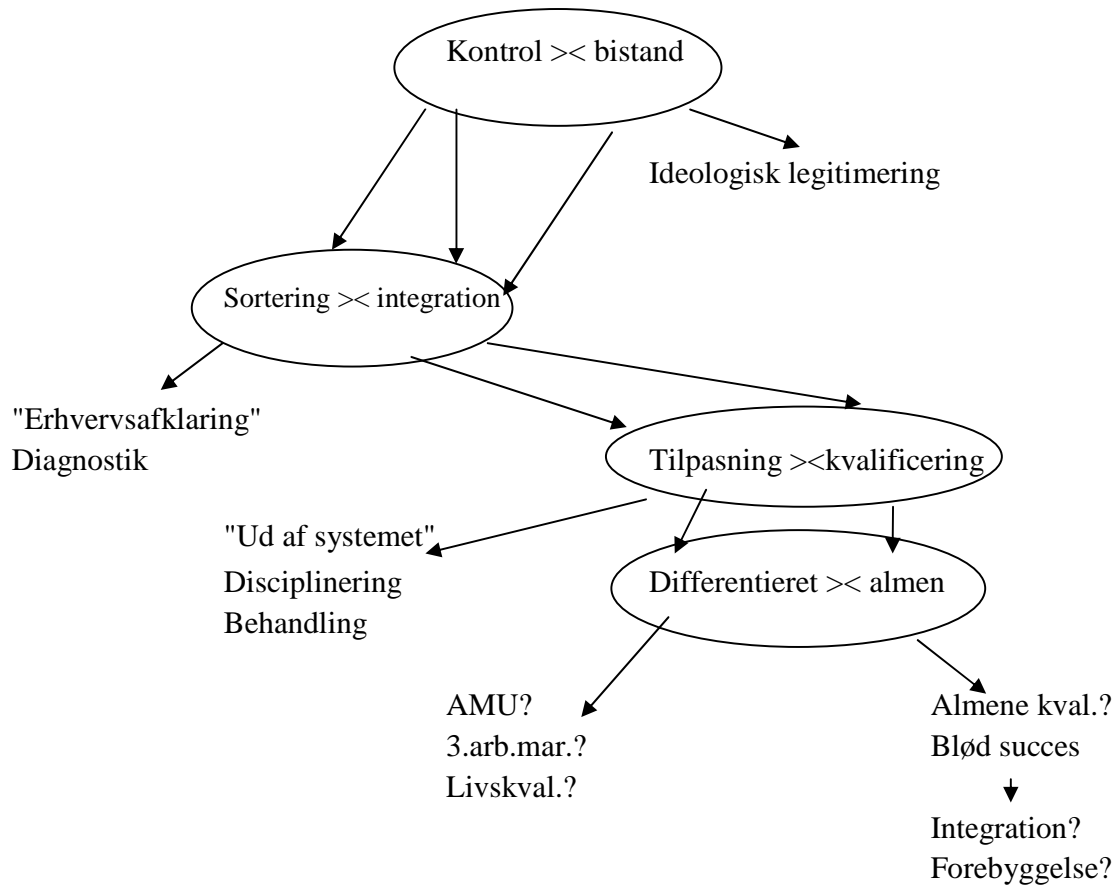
Kontrol >< bistand

Ideologisk legitimering

Sortering >< integration

"Erhvervsafklaring"
Diagnostik

Tilpasning ><kvalificering

"Ud af systemet"
Disciplinering
Behandling

Differentieret >< almen

AMU?
3.arb.mar.?
Livskval.?

Almene kval.?
Blød succes

Integration?
Forebyggelse?